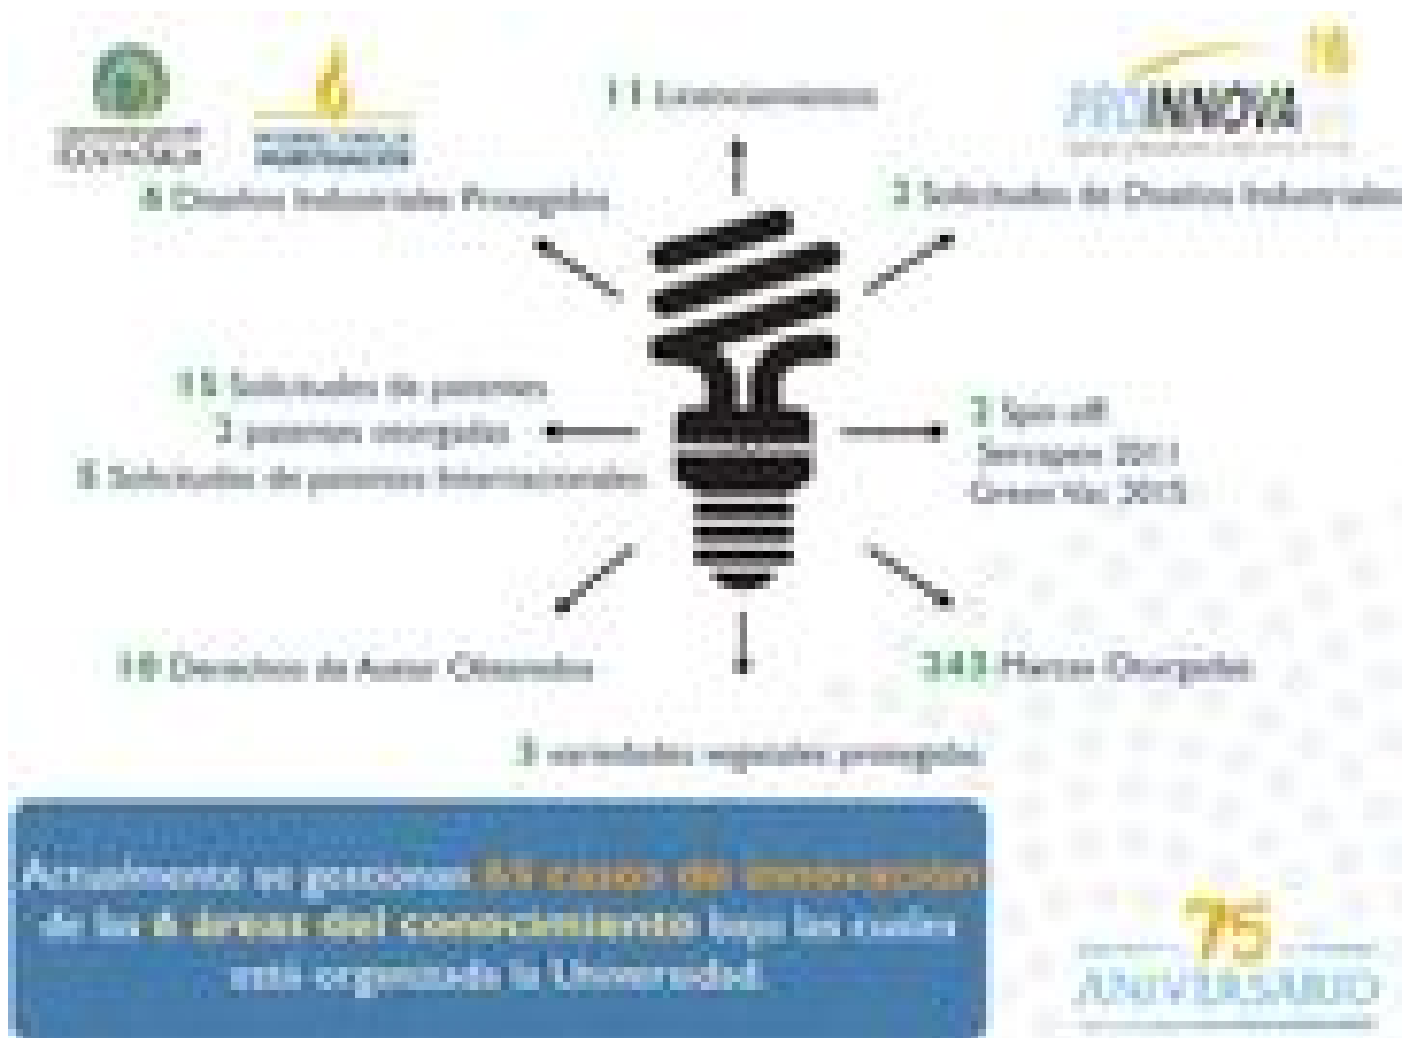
11 Licenciamientos

PROINNOVA 10

6 Diseños Industriales Protegidos

2 Solicitudes de Diseños Industriales

15 Solicitudes de patentes
2 patentes otorgadas
8 Solicitudes de patentes Internacionales

2 Spin off
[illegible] 2011
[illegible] 2015

10 Derechos de Autor Obtenidos

343 Marcas Otorgadas

3 variedades vegetales protegidas

Actualmente se gestionan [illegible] casos de innovación de las 6 áreas del conocimiento bajo las cuales está organizada la Universidad.

75 ANIVERSARIO